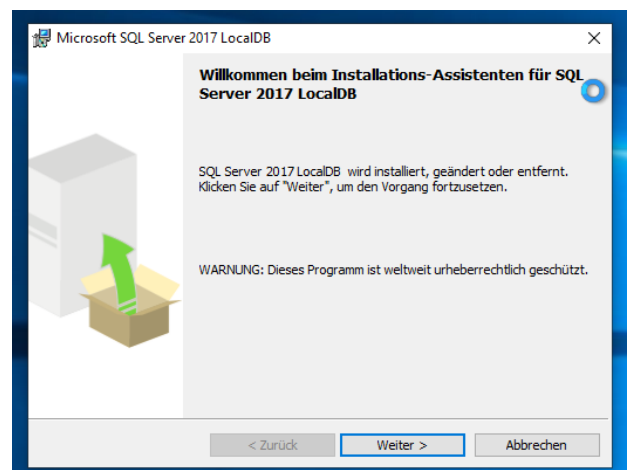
Microsoft SQL Server 2017 LocalDB

Willkommen beim Installations-Assistenten für SQL Server 2017 LocalDB

SQL Server 2017 LocalDB wird installiert, geändert oder entfernt. Klicken Sie auf "Weiter", um den Vorgang fortzusetzen.

WARNUNG: Dieses Programm ist weltweit urheberrechtlich geschützt.

< Zurück
Weiter >
Abbrechen